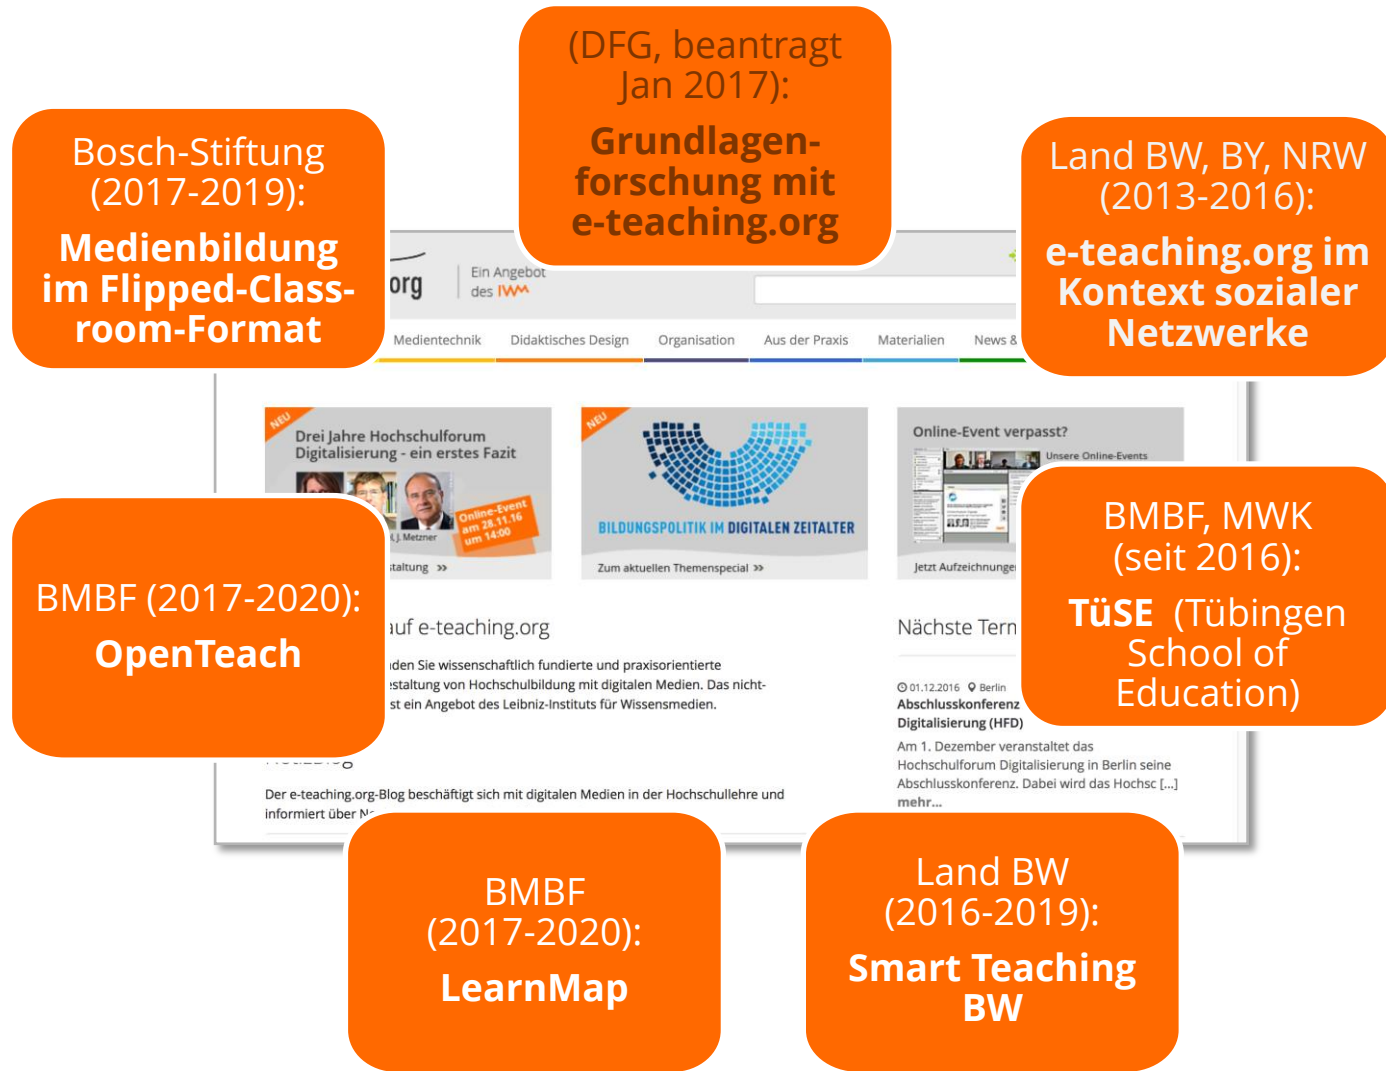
(DFG, beantragt Jan 2017):

Grundlagenforschung mit e-teaching.org

Bosch-Stiftung (2017-2019):

Medienbildung im Flipped-Classroom-Format

Land BW, BY, NRW (2013-2016):

e-teaching.org im Kontext sozialer Netzwerke

org

Ein Angebot des IWM

Medientechnik Didaktisches Design Organisation Aus der Praxis Materialien News &

NEU

Drei Jahre Hochschulforum Digitalisierung - ein erstes Fazit

Online-Event am 28.11.16 um 14:00

J. Metzner

staltung »

NEU

BILDUNGSPOLITIK IM DIGITALEN ZEITALTER

Zum aktuellen Themenspecial »

Online-Event verpasst?

Unsere Online-Events

Jetzt Aufzeichnunge

BMBF (2017-2020):

OpenTeach

BMBF, MWK (seit 2016):

TüSE (Tübingen School of Education)

uf e-teaching.org

den Sie wissenschaftlich fundierte und praxisorientierte staltung von Hochschulbildung mit digitalen Medien. Das nichtst ein Angebot des Leibniz-Instituts für Wissensmedien.

Nächste Tern

01.12.2016 Berlin

Abschlusskonferenz Digitalisierung (HFD)

Am 1. Dezember veranstaltet das Hochschulforum Digitalisierung in Berlin seine Abschlusskonferenz. Dabei wird das Hochsc [...]

mehr...

Der e-teaching.org-Blog beschäftigt sich mit digitalen Medien in der Hochschullehre und informiert über N

BMBF (2017-2020):

LearnMap

Land BW (2016-2019):

Smart Teaching BW